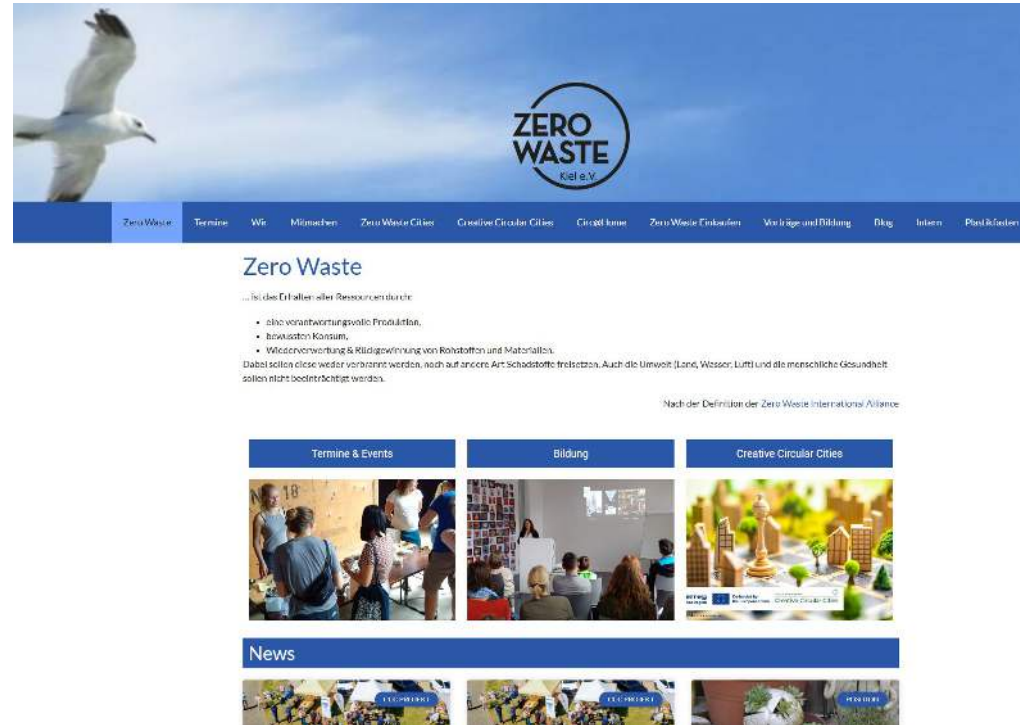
ZERO WASTE
Kiel e.V.

Zero Waste | Termine | Wir | Mitmachen | Zero Waste Cities | Creative Circular Cities | CircoHome | Zero Waste Einkaufen | Vorträge und Bildung | Blog | Intern | Plastikfasten

Zero Waste

... ist das Erhalten aller Ressourcen durch:

- eine verantwortungsvolle Produktion,
- bewussten Konsum,
- Wiederverwertung & Rückgewinnung von Rohstoffen und Materialien.

Dabei sollen diese weder verbrannt werden, noch auf andere Art Schadstoffe freisetzen. Auch die Umwelt (Land, Wasser, Luft) und die menschliche Gesundheit sollen nicht beeinträchtigt werden.

Nach der Definition der Zero Waste International Alliance

Termine & Events

Bildung

Creative Circular Cities

Creative Circular Cities

News